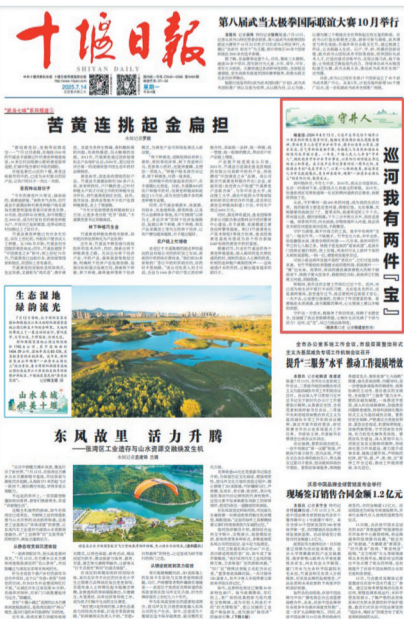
十堰日報

SHIYAN DAILY

2025.7.14

星期一

第八届武当太极拳国际联谊大赛10月举行

苦黄连挑起金扁担

巡河我有两件「宝」

守井人

生态湿地绿荫流光

山水林城新美十堰

东风故里 活力升腾

——张湾区工业遗存与山水资源交融焕发生机

提升"三服务"水平 推动工作提质增效

现场签订销售合同金额1.2亿元